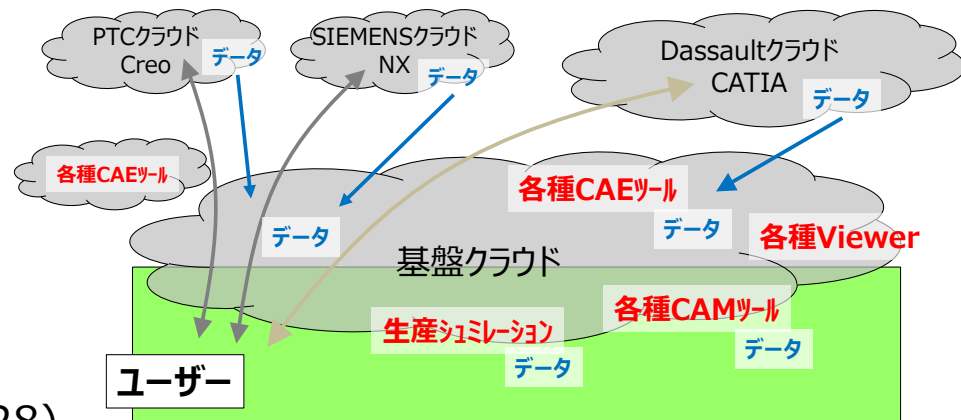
PTCクラウド
Creo

データ

SIEMENSクラウド
NX

データ

Dassaultクラウド
CATIA

データ

各種CAEツール

各種CAEツール

データ

データ

各種Viewer

基盤クラウド

各種CAMツール

生産シュミレーション

データ

データ

ユーザー

28)